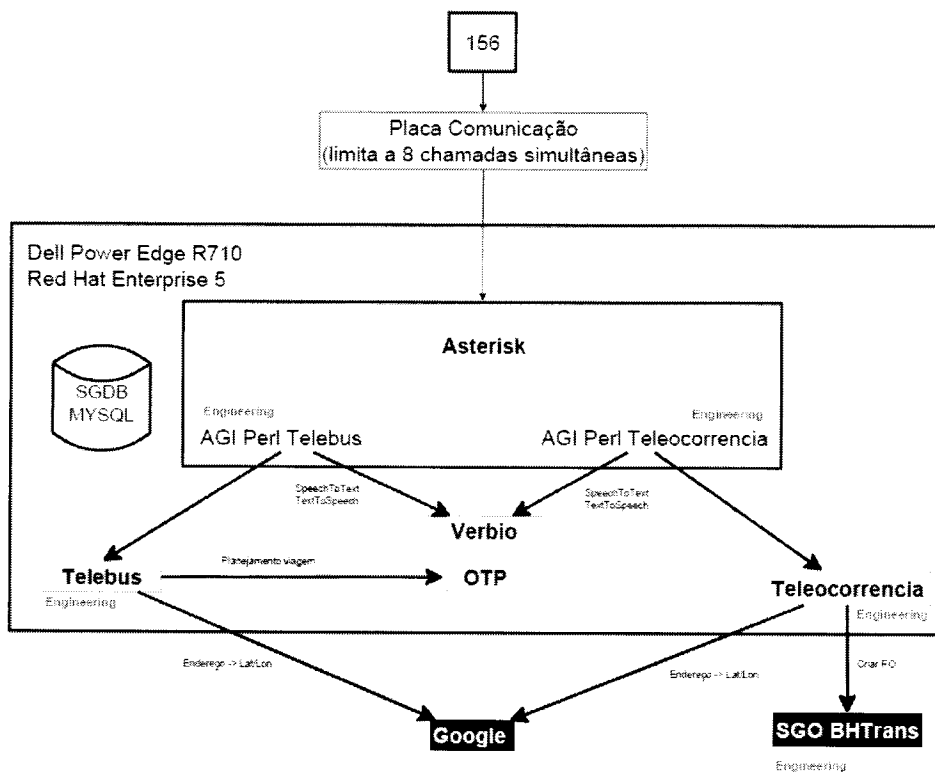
156

Placa Comunicação
(limita a 8 chamadas simultâneas)

Dell Power Edge R710
Red Hat Enterprise 5

Asterisk

SGDB
MYSQL

Engineering
AGI Perl Telebus

Engineering
AGI Perl Teleocorrencia

SpeechToText
TextToSpeech

SpeechToText
TextToSpeech

Verbio

Telebus
Engineering

Planejamento viagem

OTP

Teleocorrencia
Engineering

Endereço -> Lat/Lon

Endereço -> Lat/Lon

Criar FO

Google

SGO BHTrans
Engineering